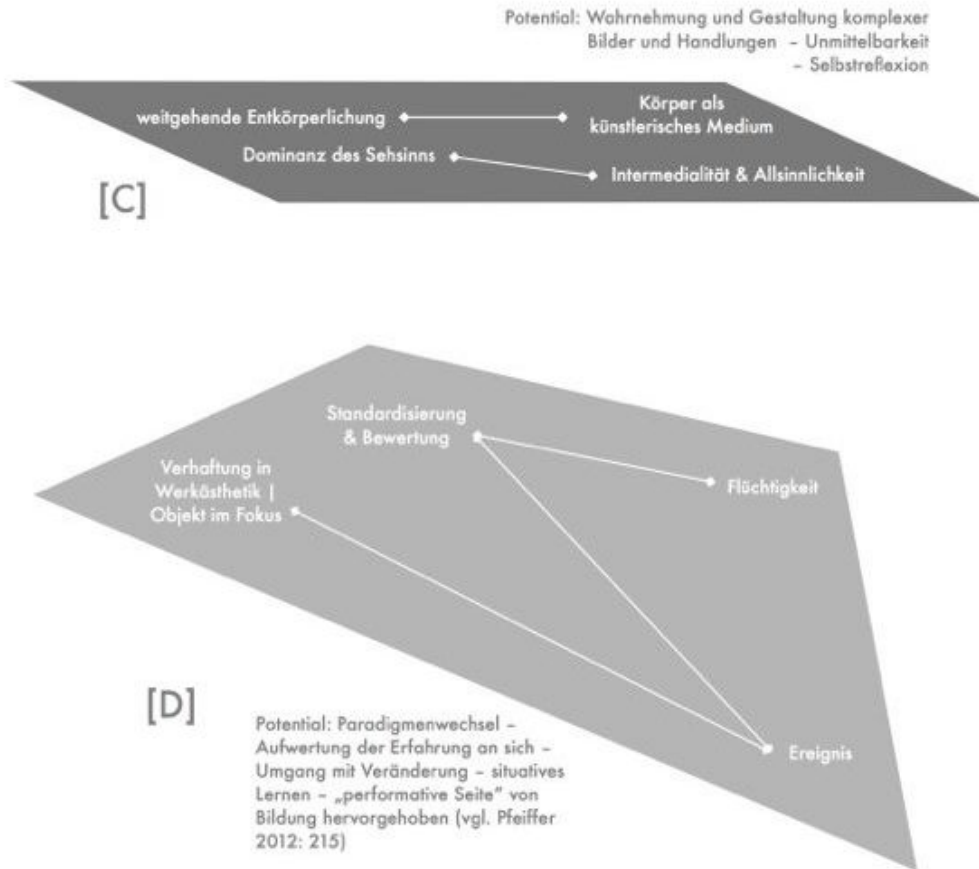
Potential: Wahrnehmung und Gestaltung komplexer Bilder und Handlungen – Unmittelbarkeit – Selbstreflexion

weitgehende Entkörperlichung

Körper als künstlerisches Medium

Dominanz des Sehsinns

Intermedialität & Allsinnlichkeit

[C]

Standardisierung & Bewertung

Verhaftung in Werkästhetik | Objekt im Fokus

Flüchtigkeit

[D]

Potential: Paradigmenwechsel – Aufwertung der Erfahrung an sich – Umgang mit Veränderung – situatives Lernen – „performative Seite" von Bildung hervorgehoben (vgl. Pfeiffer 2012: 215)

Ereignis